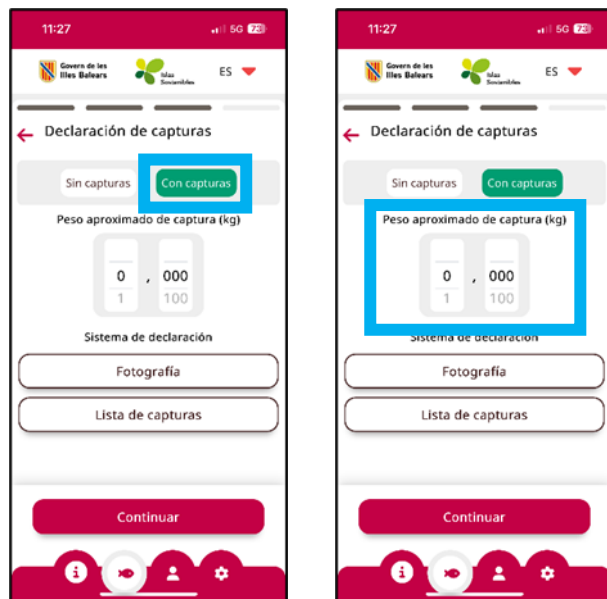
11:27
5G 73

Govern de les Illes Balears
Illes Sostenibles
ES

Declaración de capturas

Sin capturas
Con capturas

Peso aproximado de captura (kg)

0 , 000
1 100

Sistema de declaración

Fotografía

Lista de capturas

Continuar

11:27
5G 73

Govern de les Illes Balears
Illes Sostenibles
ES

Declaración de capturas

Sin capturas
Con capturas

Peso aproximado de captura (kg)

0 , 000
1 100

Sistema de declaración

Fotografía

Lista de capturas

Continuar